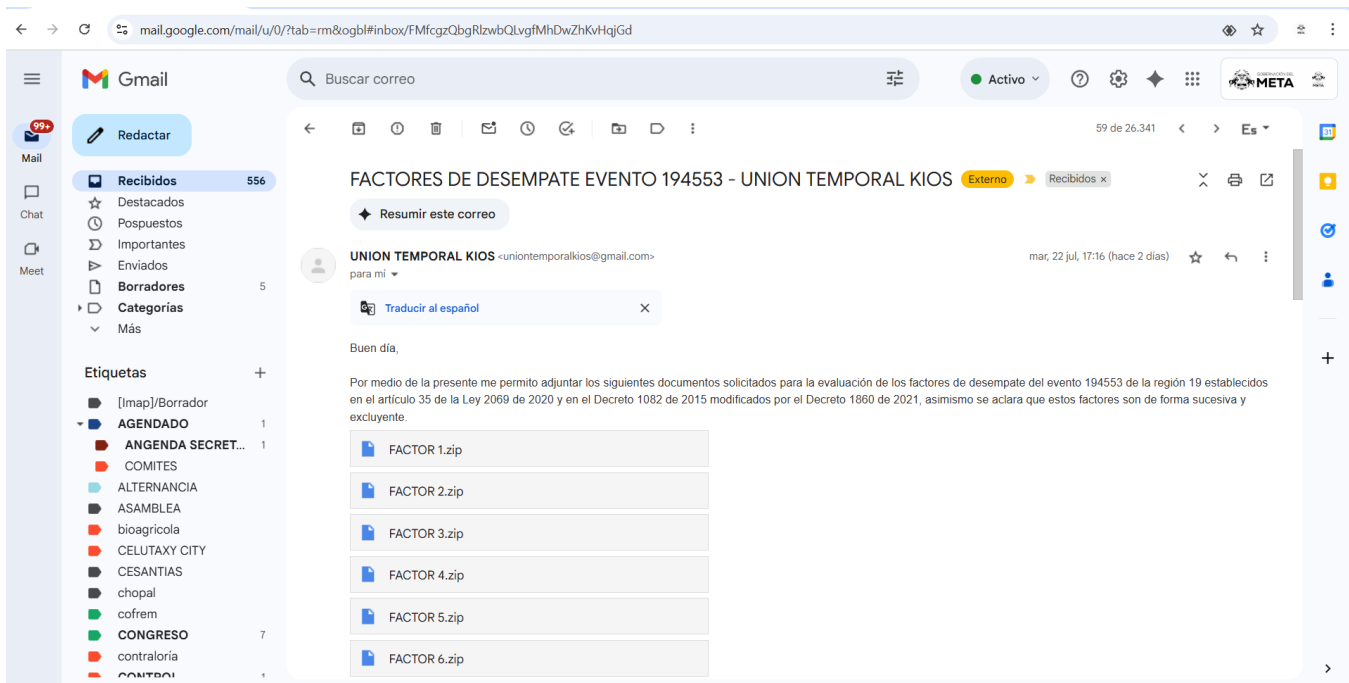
mail.google.com/mail/u/0/?tab=rm&ogbl#inbox/FMfcgzQbgRlzwbQLvgfMhDwZhKvHqjGd

Gmail

Buscar correo

Activo

META

99+
Mail

Chat

Meet

Redactar

Recibidos 556
Destacados
Pospuestos
Importantes
Enviados
Borradores 5
Categorías
Más

Etiquetas +
[Imap]/Borrador
AGENDADO 1
ANGENDA SECRET... 1
COMITES
ALTERNANCIA
ASAMBLEA
bioagricola
CELUTAXY CITY
CESANTIAS
chopal
cofrem
CONGRESO 7
contraloría
CONTROL 1

59 de 26.341

Es

FACTORES DE DESEMPATE EVENTO 194553 - UNION TEMPORAL KIOS Externo Recibidos ×

Resumir este correo

UNION TEMPORAL KIOS <uniontemporalkios@gmail.com>
para mí

mar, 22 jul, 17:16 (hace 2 días)

Traducir al español

Buen día,

Por medio de la presente me permito adjuntar los siguientes documentos solicitados para la evaluación de los factores de desempate del evento 194553 de la región 19 establecidos en el artículo 35 de la Ley 2069 de 2020 y en el Decreto 1082 de 2015 modificados por el Decreto 1860 de 2021, asimismo se aclara que estos factores son de forma sucesiva y excluyente.

FACTOR 1.zip
FACTOR 2.zip
FACTOR 3.zip
FACTOR 4.zip
FACTOR 5.zip
FACTOR 6.zip

31